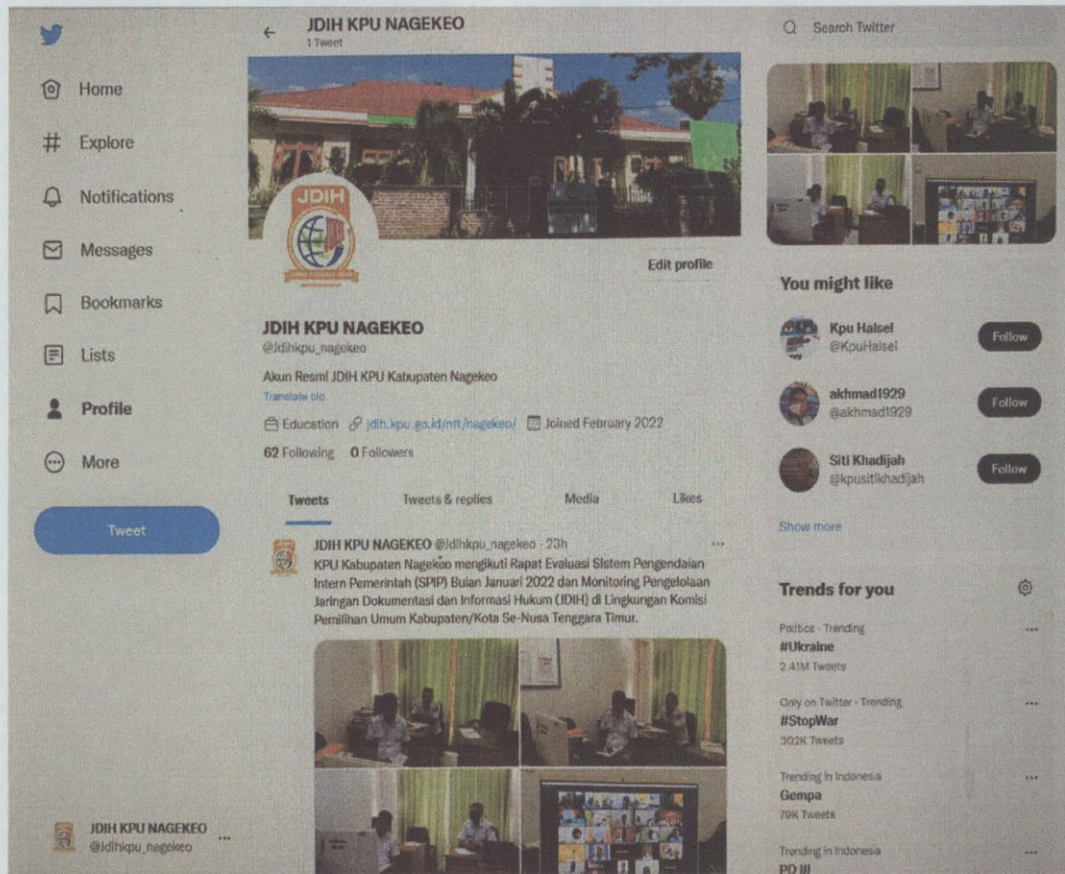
Home

Explore

Notifications

Messages

Bookmarks

Lists

Profile

More

Tweet

JDIH KPU NAGEKEO
@Jdihkpu_nagekeo

JDIH KPU NAGEKEO
1 Tweet

JDIH

Edit profile

JDIH KPU NAGEKEO
@Jdihkpu_nagekeo

Akun Resmi JDIH KPU Kabupaten Nagekeo
Translate bio

Education jdih.kpu.go.id/ntt/nagekeo/ Joined February 2022

62 Following 0 Followers

Tweets Tweets & replies Media Likes

JDIH KPU NAGEKEO @Jdihkpu_nagekeo · 23h
KPU Kabupaten Nagekeo mengikuti Rapat Evaluasi Sistem Pengendaian Intern Pemerintah (SPIP) Bulan Januari 2022 dan Monitoring Pengelolaan Jaringan Dokumentasi dan Informasi Hukum (JDIH) di Lingkungan Komisi Pemilihan Umum Kabupaten/Kota Se-Nusa Tenggara Timur.

Search Twitter

You might like

Kpu Halsel
@KpuHalsel
Follow

akhmad1929
@akhmad1929
Follow

Siti Khadijah
@kpusitikhadijah
Follow

Show more

Trends for you

Politics · Trending
#Ukraine
2.41M Tweets

Only on Twitter · Trending
#StopWar
302K Tweets

Trending in Indonesia
Gempa
79K Tweets

Trending in Indonesia
PD III